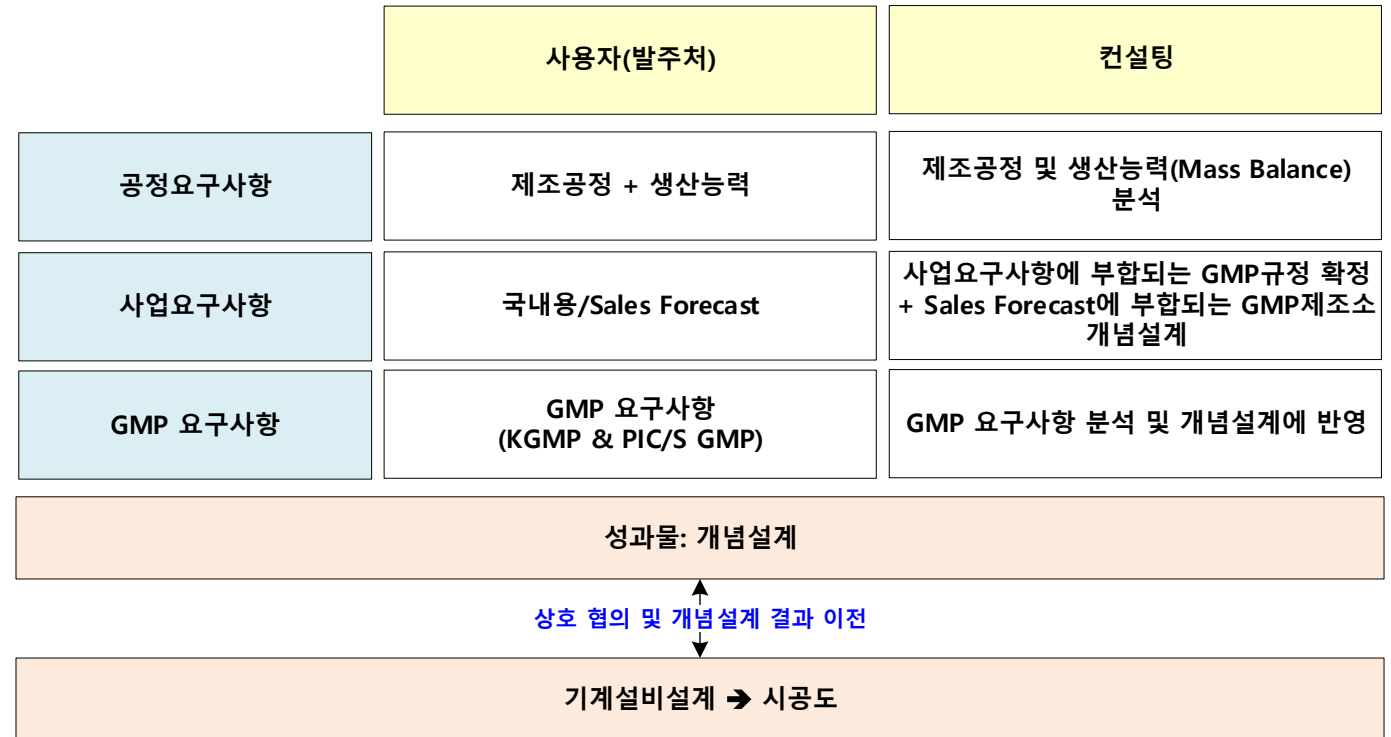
| | 사용자(발주처) | 컨설팅 |
|---|---|---|
| 공정요구사항 | 제조공정 + 생산능력 | 제조공정 및 생산능력(Mass Balance) 분석 |
| 사업요구사항 | 국내용/Sales Forecast | 사업요구사항에 부합되는 GMP규정 확정 + Sales Forecast에 부합되는 GMP제조소 개념설계 |
| GMP 요구사항 | GMP 요구사항 (KGMP & PIC/S GMP) | GMP 요구사항 분석 및 개념설계에 반영 |

성과물: 개념설계

상호 협의 및 개념설계 결과 이전

기계설비설계 ➔ 시공도